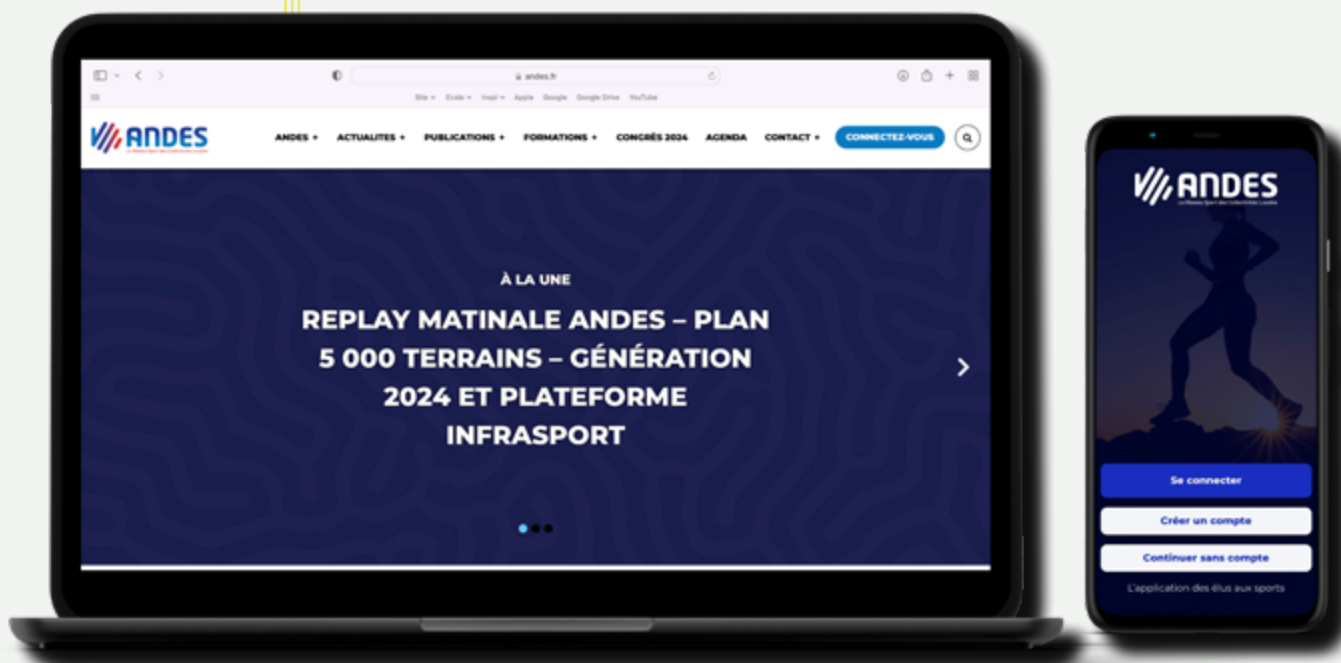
andes.fr

Site Ecole Inspi Apple Google Google Drive YouTube

ANDES

ANDES + ACTUALITES + PUBLICATIONS + FORMATIONS + CONGRÈS 2024 AGENDA CONTACT + CONNECTEZ-VOUS

À LA UNE

REPLAY MATINALE ANDES – PLAN 5 000 TERRAINS – GÉNÉRATION 2024 ET PLATEFORME INFRASPORT

ANDES

Se connecter

Créer un compte

Continuer sans compte

L'application des élus aux sports